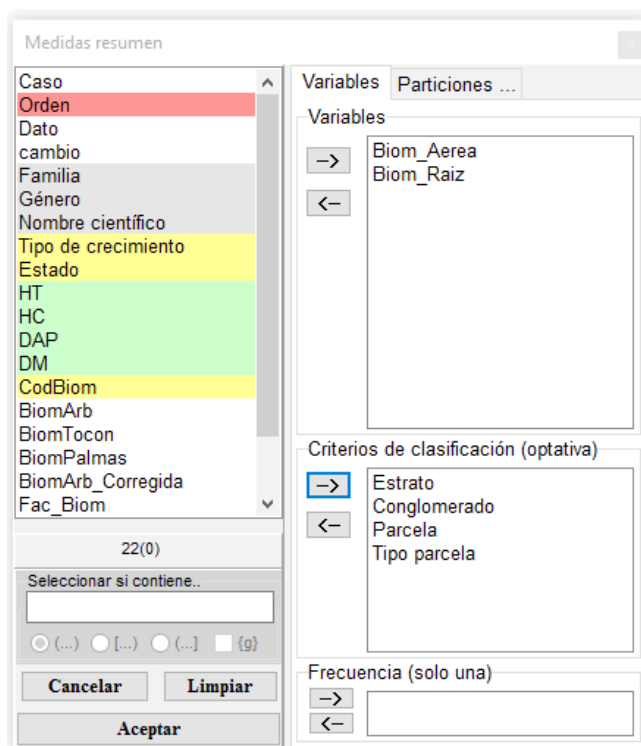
Medidas resumen

Caso
Orden
Dato
cambio
Familia
Género
Nombre científico
Tipo de crecimiento
Estado
HT
HC
DAP
DM
CodBiom
BiomArb
BiomTocon
BiomPalmas
BiomArb_Corregida
Fac_Biom

22(0)

Seleccionar si contiene..

(...) [...] (...] {g}

Cancelar
Limpiar
Aceptar

Variables
Particiones ...

Variables
->
<-
Biom_Aerea
Biom_Raiz

Criterios de clasificación (optativa)
->
<-
Estrato
Conglomerado
Parcela
Tipo parcela

Frecuencia (solo una)
->
<-